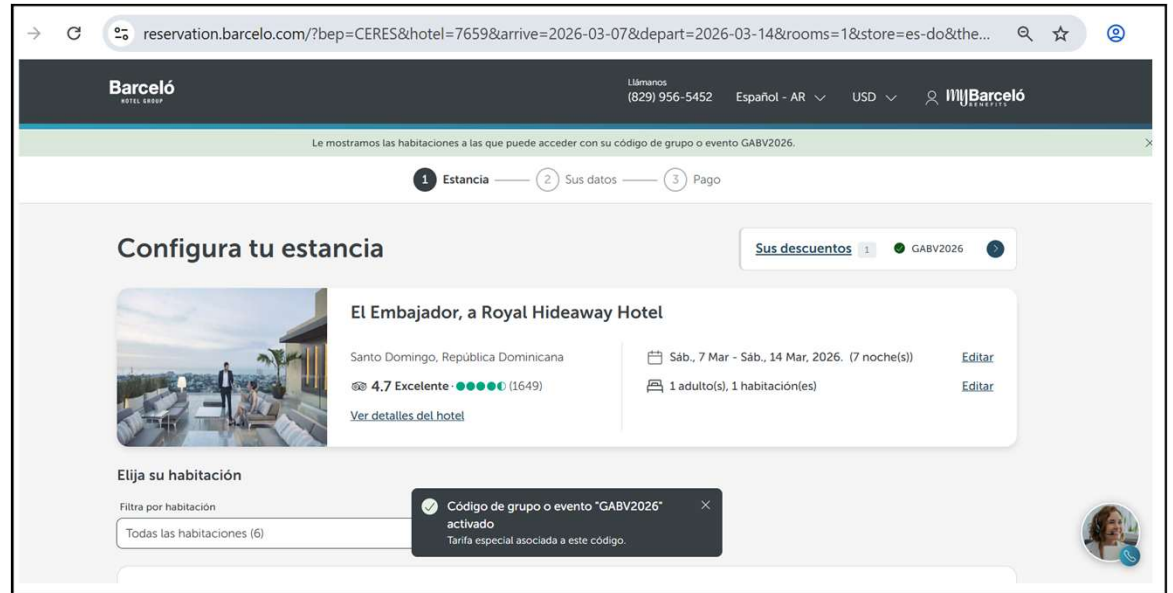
reservation.barcelo.com/?bep=CERES&hotel=7659&arrive=2026-03-07&depart=2026-03-14&rooms=1&store=es-do&the...

Barceló
HOTEL GROUP

Llámanos
(829) 956-5452

Español - AR

USD

MyBarceló
BENEFITS

Le mostramos las habitaciones a las que puede acceder con su código de grupo o evento GABV2026.

1 Estancia

2 Sus datos

3 Pago

Configura tu estancia

Sus descuentos 1 GABV2026

El Embajador, a Royal Hideaway Hotel

Santo Domingo, República Dominicana

4.7 Excelente · (1649)

Ver detalles del hotel

Sáb., 7 Mar - Sáb., 14 Mar, 2026. (7 noche(s))

Editar

1 adulto(s), 1 habitación(es)

Editar

Elija su habitación

Filtra por habitación

Todas las habitaciones (6)

Código de grupo o evento "GABV2026" activado

Tarifa especial asociada a este código.